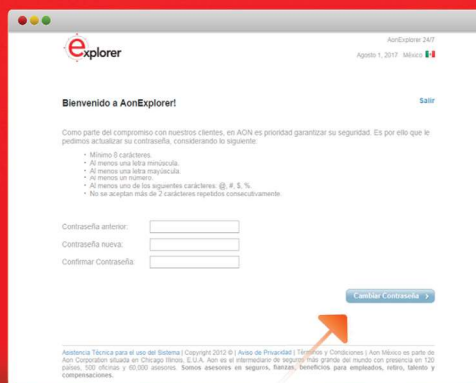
explorer

AonExplorer 24/7

Agosto 1, 2017 México

Bienvenido a AonExplorer!

Salir

Como parte del compromiso con nuestros clientes, en AON es prioridad garantizar su seguridad. Es por ello que le pedimos actualizar su contraseña, considerando lo siguiente:

- Mínimo 8 caracteres.
- Al menos una letra minúscula.
- Al menos una letra mayúscula.
- Al menos un número.
- Al menos uno de los siguientes caracteres: @, #, $, %.
- No se aceptan más de 2 caracteres repetidos consecutivamente.

Contraseña anterior:

Contraseña nueva:

Confirmar Contraseña:

Cambiar Contraseña

Asistencia Técnica para el uso del Sistema | Copyright 2012 © | Aviso de Privacidad | Términos y Condiciones | Aon México es parte de Aon Corporation situada en Chicago Illinois, E.U.A. Aon es el intermediario de seguros más grande del mundo con presencia en 120 países, 500 oficinas y 60,000 asesores. Somos asesores en seguros, fianzas, beneficios para empleados, retiro, talento y compensaciones.